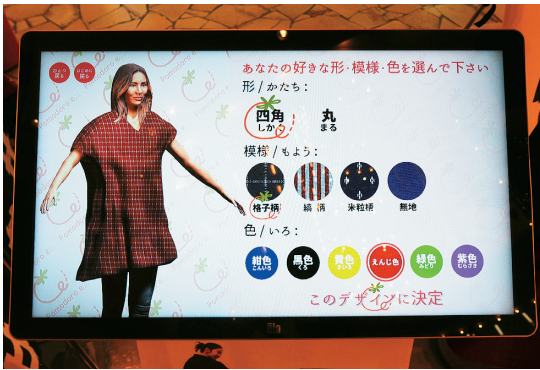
ひとつ前へ戻る

はじめに戻る

あなたの好きな形・模様・色を選んで下さい

形 / かたち：

四角
しかく

丸
まる

模様 / もよう：

格子柄

縞柄

米粒模様

無地

色 / いろ：

紺色
こんいろ

黒色
くろ

黄色
きいろ

えんじ色

緑色
みどり

紫色
むらさき

このデザインに決定